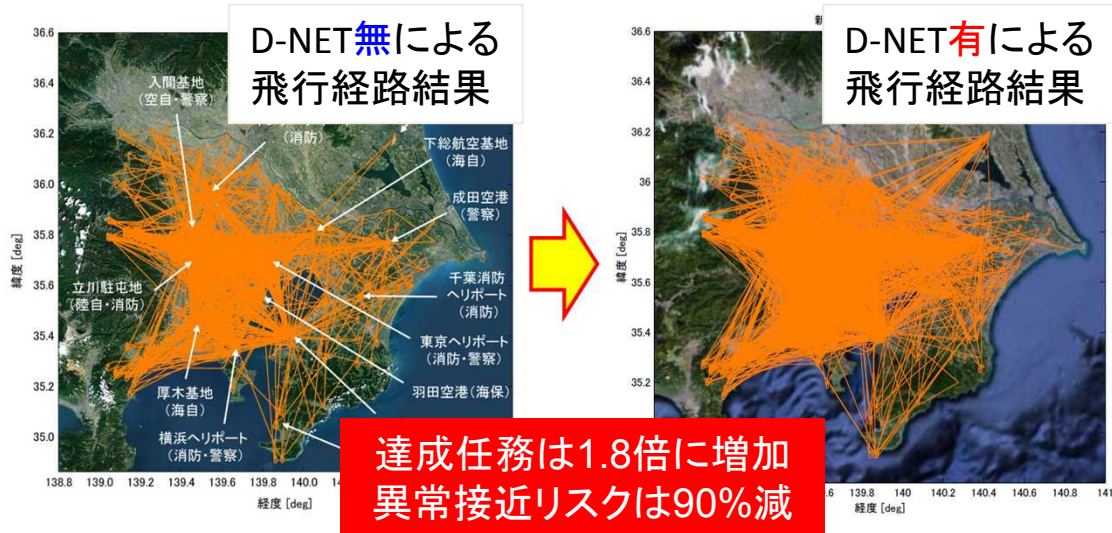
D-NET無による
飛行経路結果

36.6
36.4
36.2
36.0
35.8
35.6
35.4
35.2
35.0

入間基地
(空自・警察)

(消防)

下総航空基地
(海自)

成田空港
(警察)

立川駐屯地
(陸自・消防)

千葉消防
ヘリポート
(消防)

東京ヘリポート
(消防・警察)

羽田空港(海保)

厚木基地
(海自)

横浜ヘリポート
(消防・警察)

緯度 [deg]

138.8 139.0 139.2 139.4 139.6 139.8 140.0 14

経度 [deg]

D-NET有による
飛行経路結果

36.6
36.4
36.2
36
35.8
35.6
35.4
35.2

緯度 [deg]

.6 139.8 140 140.2 140.4 140.6 140.8 141

経度 [deg]

達成任務は1.8倍に増加
異常接近リスクは90%減